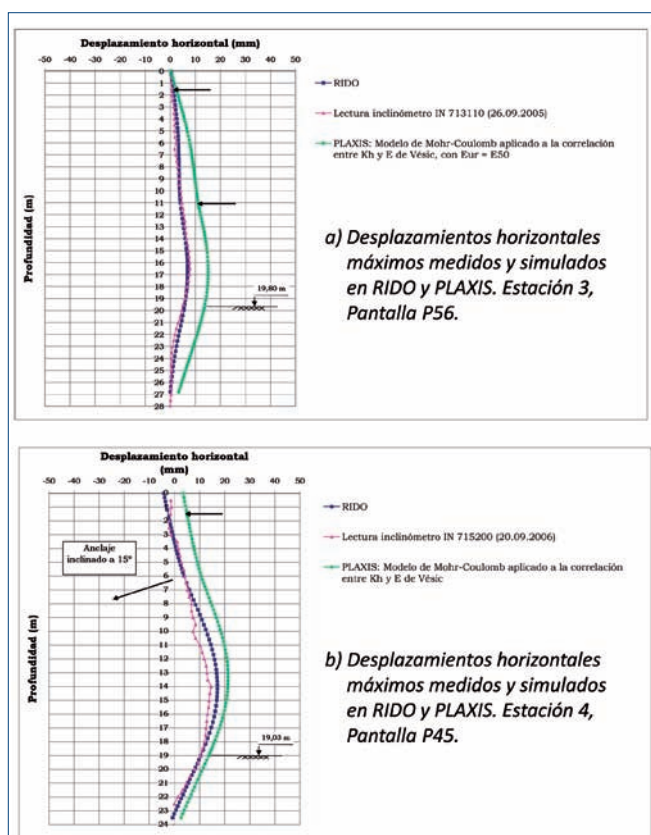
Desplazamiento horizontal (mm)

-50 -40 -30 -20 -10 0 10 20 30 40 50

0 1 2 3 4 5 6 7 8 9 10 11 12 13 14 15 16 17 18 19 20 21 22 23 24 25 26 27 28

Profundidad (m)

RIDO

Lectura inclinómetro IN 713110 (26.09.2005)

PLAXIS: Modelo de Mohr-Coulomb aplicado a la correlación entre Kh y E de Vésic, con Eur = E50

19,80 m

a) Desplazamientos horizontales máximos medidos y simulados en RIDO y PLAXIS. Estación 3, Pantalla P56.

Desplazamiento horizontal (mm)

-50 -40 -30 -20 -10 0 10 20 30 40 50

0 1 2 3 4 5 6 7 8 9 10 11 12 13 14 15 16 17 18 19 20 21 22 23 24

Profundidad (m)

Anclaje inclinado a 15°

RIDO

Lectura inclinómetro IN 715200 (20.09.2006)

PLAXIS: Modelo de Mohr-Coulomb aplicado a la correlación entre Kh y E de Vésic

19,03 m

b) Desplazamientos horizontales máximos medidos y simulados en RIDO y PLAXIS. Estación 4, Pantalla P45.